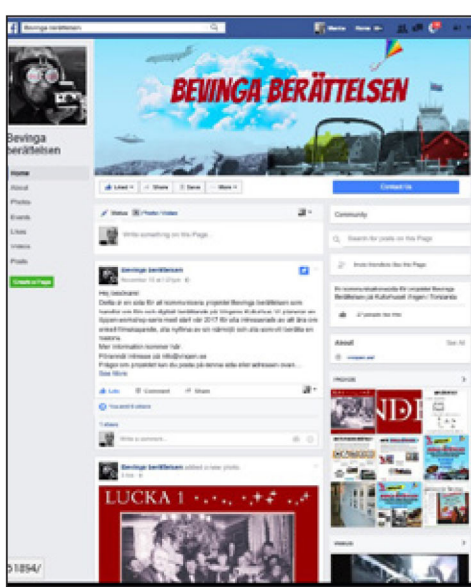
Bevinga berättelsen

Marie Home

BEVINGA BERÄTTELSEN

Bevinga berättelsen

Home

About

Photos

Events

Likes

Videos

Posts

Create a Page

Liked Share Save More

Contact Us

Status Photo/Video

Write something on this Page...

Community

Search for posts on this Page

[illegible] likes this Page

En kommunikationsyta för projektet Bevinga Berättelsen på Kulturhuset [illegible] i Torslanda

7 people like this

About See All

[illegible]

Bevinga berättelsen
November 10 at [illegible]

Hej besökare!

Detta är en sida för att kommunicera projektet Bevinga berättelsen som handlar om film och digitalt berättande på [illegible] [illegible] planerar en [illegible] som skall starta under våren 2017 för alla intresserade av att lära sig enkel filmskapande, alla nyfikna av sin närmiljö och alla som vill berätta en historia.

Mer information kommer här.

Intresseanmälan via mail till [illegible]

Frågor om projektet kan du posta på denna sida eller adressen ovan...

See More

Like Comment Share

You and 6 others

7 views

Write a comment...

PHOTOS

Bevinga berättelsen added a new photo.

LUCKA 1

51894/